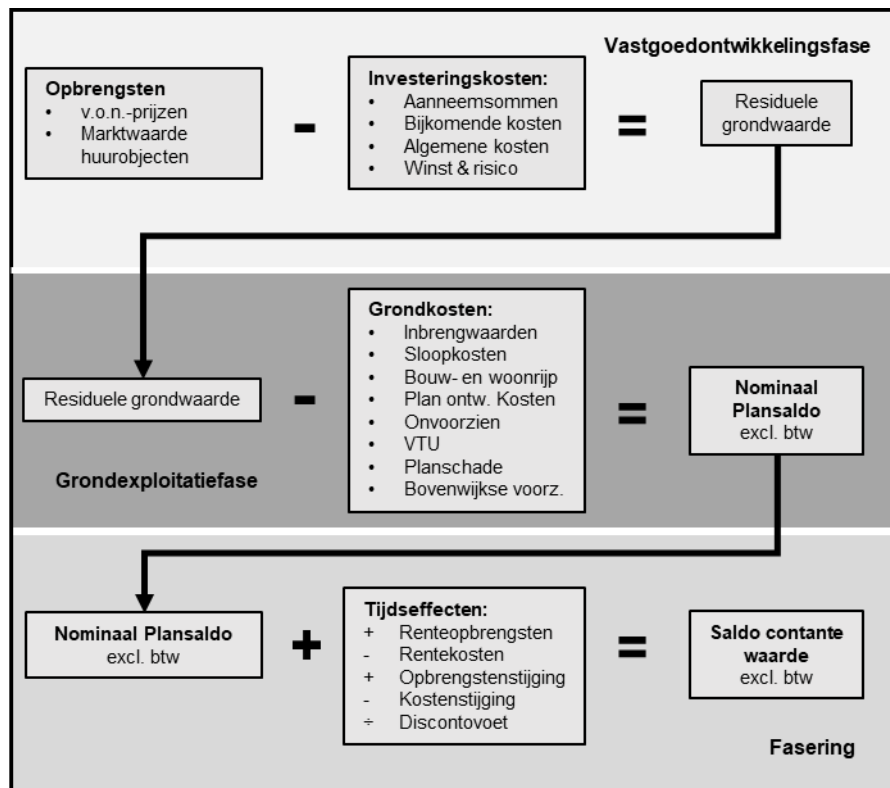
Vastgoedontwikkelingsfase

Opbrengsten
• v.o.n.-prijzen
• Marktwaarde huurobjecten

-

Investeringskosten:
• Aanneemsommen
• Bijkomende kosten
• Algemene kosten
• Winst & risico

=

Residuele grondwaarde

Residuele grondwaarde

-

Grondkosten:
• Inbrengwaarden
• Sloopkosten
• Bouw- en woonrijp
• Plan ontw. Kosten
• Onvoorzien
• VTU
• Planschade
• Bovenwijkse voorz.

=

Nominaal Plansaldo
excl. btw

Grondexploitatiefase

Nominaal Plansaldo
excl. btw

+

Tijdseffecten:
+ Renteopbrengsten
- Rentekosten
+ Opbrengstenstijging
- Kostenstijging
÷ Discontovoet

=

Saldo contante waarde
excl. btw

Fasering